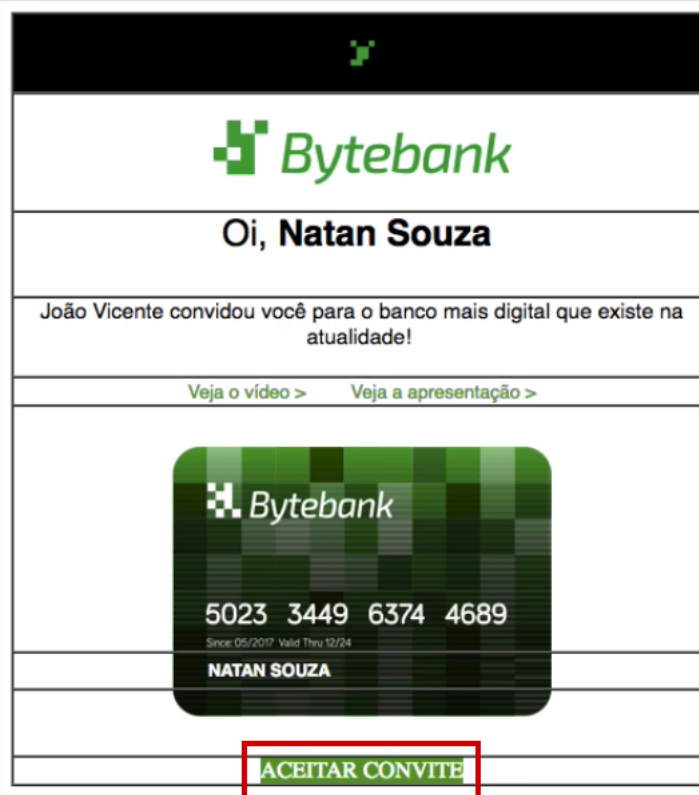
Bytebank

Oi, **Natan Souza**

João Vicente convidou você para o banco mais digital que existe na atualidade!

Veja o vídeo >     Veja a apresentação >

Bytebank

5023 3449 6374 4689

Since: 05/2017 Valid Thru 12/24

NATAN SOUZA

ACEITAR CONVITE